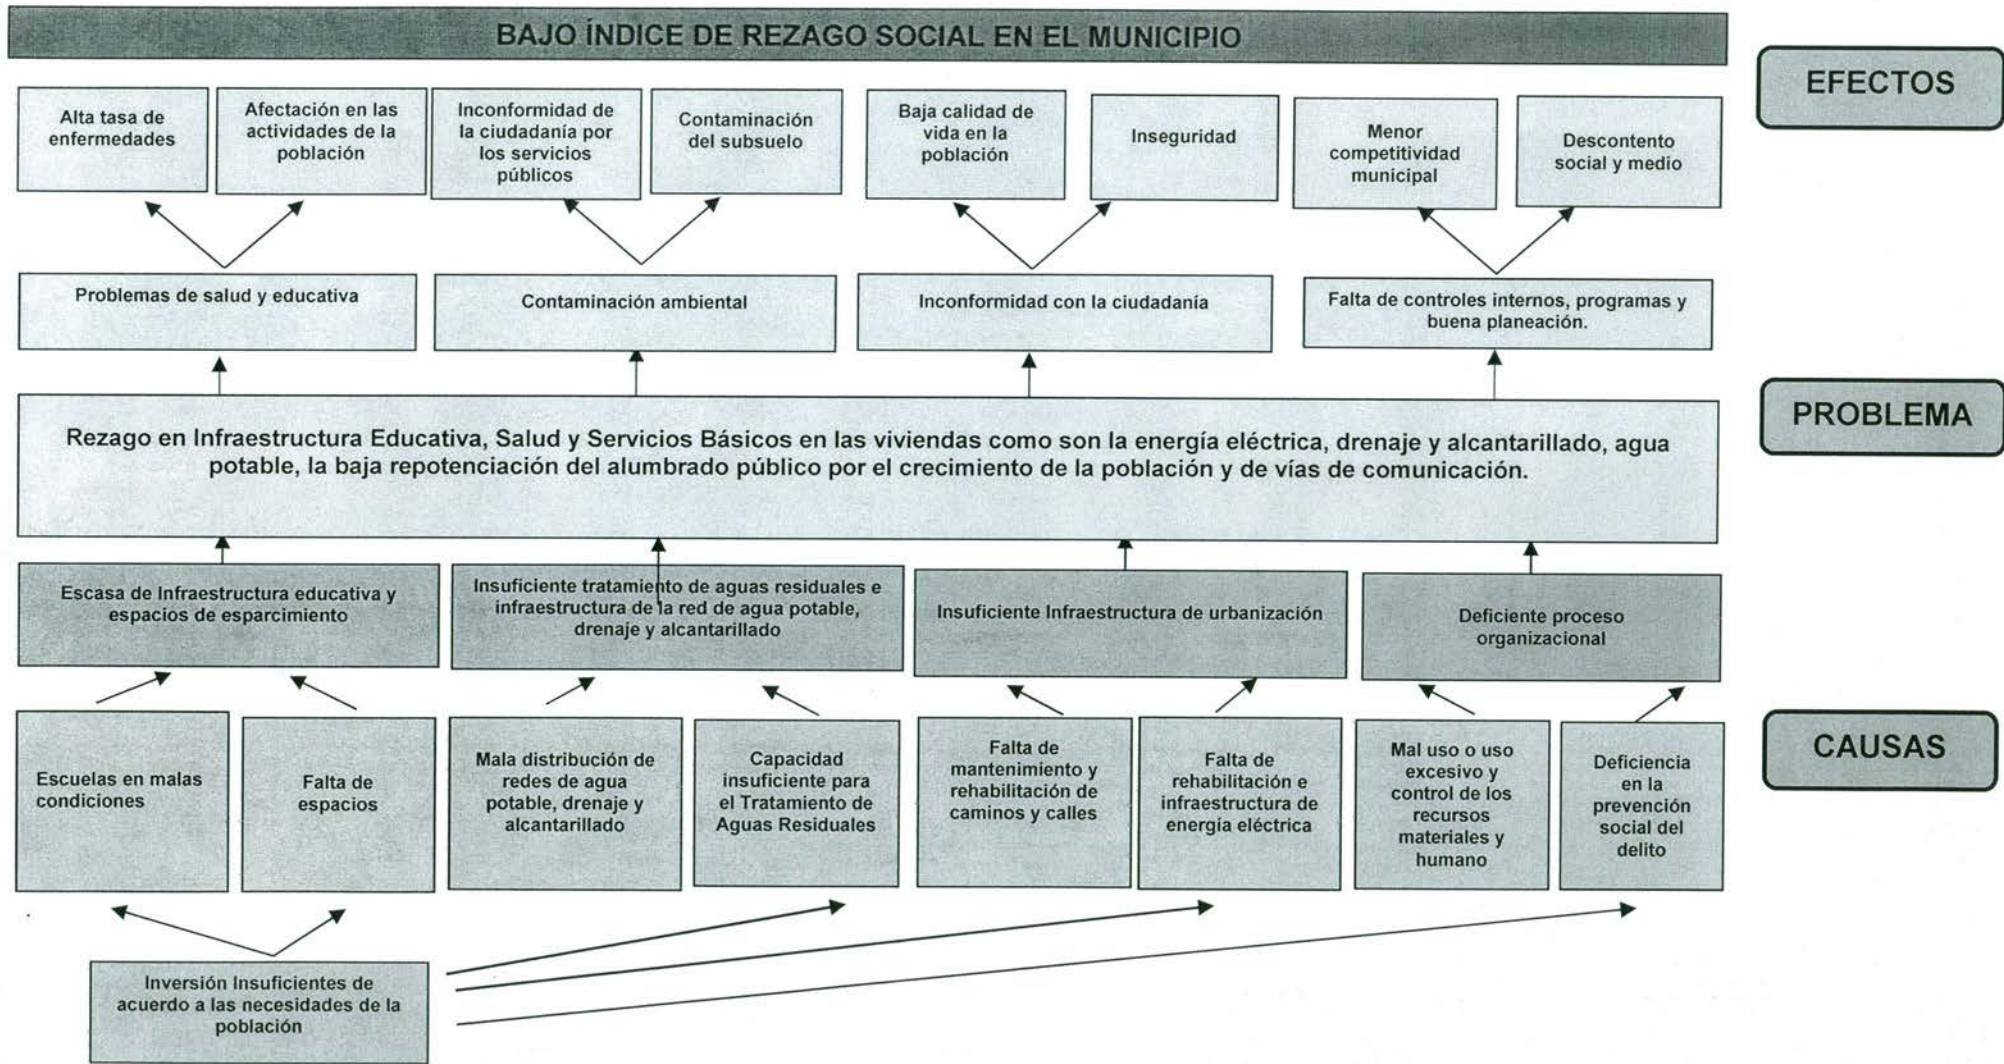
BAJO ÍNDICE DE REZAGO SOCIAL EN EL MUNICIPIO

EFECTOS

Alta tasa de enfermedades

Afectación en las actividades de la población

Inconformidad de la ciudadanía por los servicios públicos

Contaminación del subsuelo

Baja calidad de vida en la población

Inseguridad

Menor competitividad municipal

Descontento social y medio

Problemas de salud y educativa

Contaminación ambiental

Inconformidad con la ciudadanía

Falta de controles internos, programas y buena planeación.

PROBLEMA

Rezago en Infraestructura Educativa, Salud y Servicios Básicos en las viviendas como son la energía eléctrica, drenaje y alcantarillado, agua potable, la baja repotenciación del alumbrado público por el crecimiento de la población y de vías de comunicación.

Escasa de Infraestructura educativa y espacios de esparcimiento

Insuficiente tratamiento de aguas residuales e infraestructura de la red de agua potable, drenaje y alcantarillado

Insuficiente Infraestructura de urbanización

Deficiente proceso organizacional

CAUSAS

Escuelas en malas condiciones

Falta de espacios

Mala distribución de redes de agua potable, drenaje y alcantarillado

Capacidad insuficiente para el Tratamiento de Aguas Residuales

Falta de mantenimiento y rehabilitación de caminos y calles

Falta de rehabilitación e infraestructura de energía eléctrica

Mal uso o uso excesivo y control de los recursos materiales y humano

Deficiencia en la prevención social del delito

Inversión Insuficientes de acuerdo a las necesidades de la población